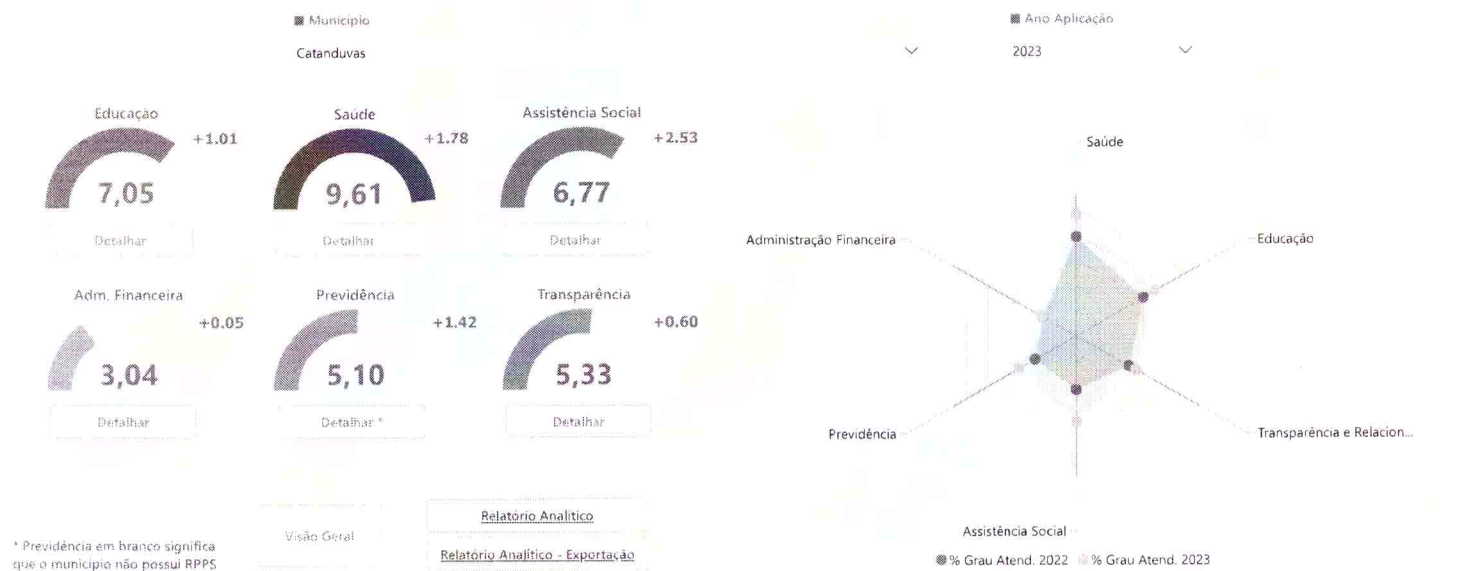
Município
Catanduvas

Ano Aplicação
2023

Educação
+1.01
7,05
Detalhar

Saúde
+1.78
9,61
Detalhar

Assistência Social
+2.53
6,77
Detalhar

Adm. Financeira
+0.05
3,04
Detalhar

Previdência
+1.42
5,10
Detalhar *

Transparência
+0.60
5,33
Detalhar

Visão Geral

Relatório Analítico

Relatório Analítico - Exportação

* Previdência em branco significa que o município não possui RPPS

Saúde
Educação
Transparência e Relacion...
Assistência Social
Previdência
Administração Financeira

% Grau Atend. 2022 % Grau Atend. 2023